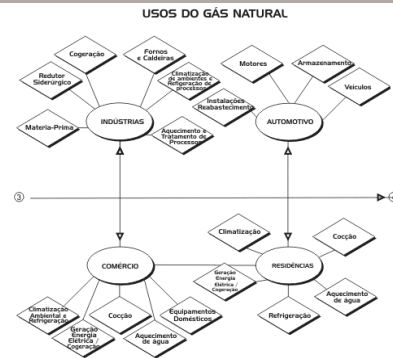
USOS DO GÁS NATURAL

Cogeração

Fornos e Caldeiras

Redutor Siderúrgico

Climatização de ambientes e Refrigeração de processos

Instalações Reabastecimento

Matéria-Prima

INDÚSTRIAS

Aquecimento e Tratamento de Processos

Motores

Armazenamento

Veículos

AUTOMOTIVO

③

Climatização

Cocção

Geração Energia Elétrica / Cogeração

RESIDÊNCIAS

Aquecimento de água

Refrigeração

COMÉRCIO

Climatização Ambiental e Refrigeração

Geração Energia Elétrica / Cogeração

Cocção

Equipamentos Domésticos

Aquecimento de água